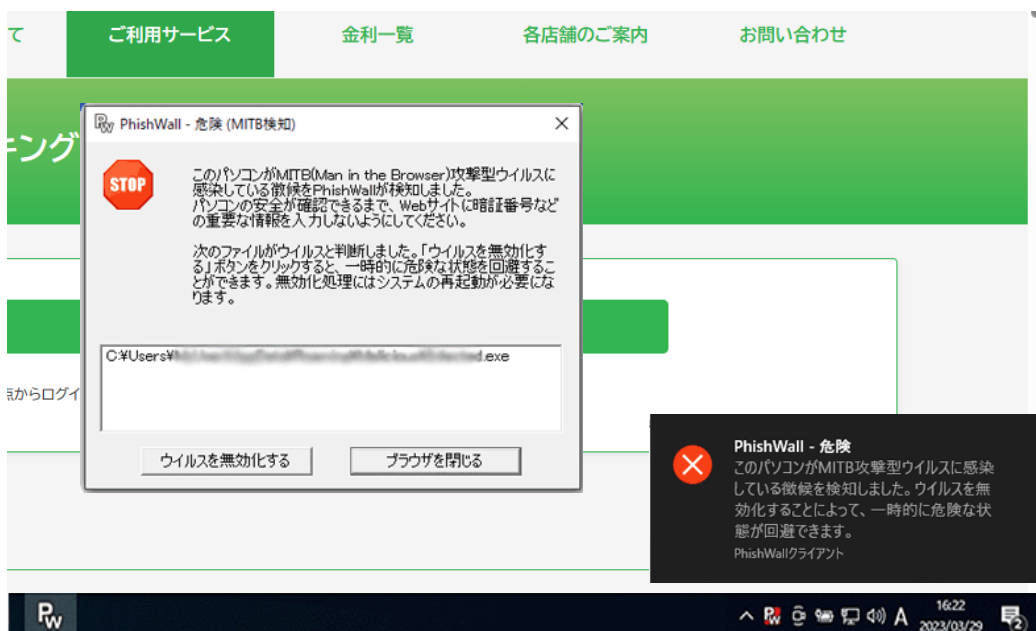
て　ご利用サービス　金利一覧　各店舗のご案内　お問い合わせ

キング

点からログイ

PhishWall - 危険 (MITB検知)

STOP

このパソコンがMITB(Man in the Browser)攻撃型ウイルスに感染している徴候をPhishWallが検知しました。
パソコンの安全が確認できるまで、Webサイトに暗証番号などの重要な情報を入力しないようにしてください。

次のファイルがウイルスと判断しました。「ウイルスを無効化する」ボタンをクリックすると、一時的に危険な状態を回避することができます。無効化処理にはシステムの再起動が必要になります。

C:¥Users¥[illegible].exe

ウイルスを無効化する　ブラウザを閉じる

PhishWall - 危険
このパソコンがMITB攻撃型ウイルスに感染している徴候を検知しました。ウイルスを無効化することによって、一時的に危険な状態が回避できます。
PhishWallクライアント

A　16:22　2023/03/29　2